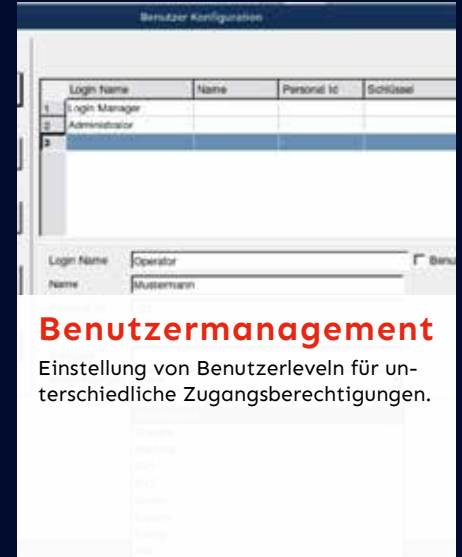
Benutzer Konfiguration

| | Login Name | Name | Personal Id | Schlüssel |
|---|---|---|---|---|
| 1 | Login Manager | | | |
| 2 | Administrator | | | |
| 3 | | | | |

Login Name Operator

Name Mustermann

Benu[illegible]

Benutzermanagement

Einstellung von Benutzerleveln für unterschiedliche Zugangsberechtigungen.